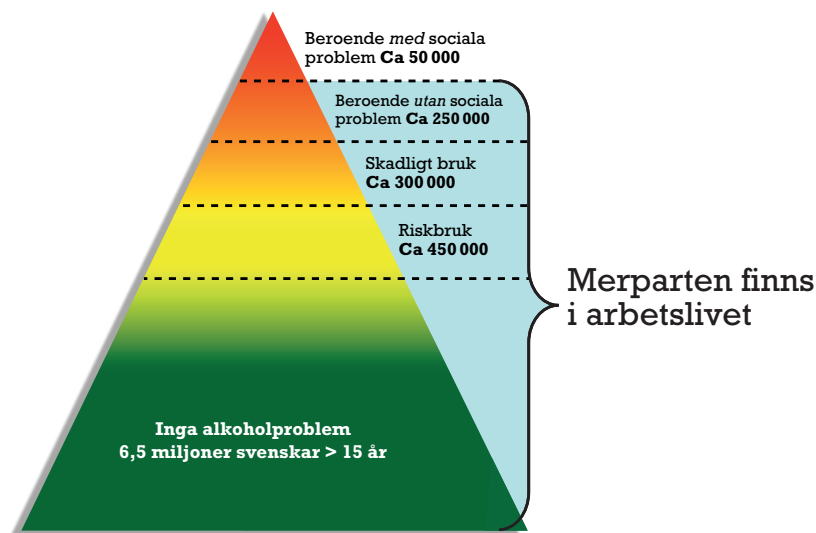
Beroende *med* sociala problem **Ca 50 000**

Beroende *utan* sociala problem **Ca 250 000**

Skadligt bruk **Ca 300 000**

Riskbruk **Ca 450 000**

Merparten finns i arbetslivet

**Inga alkoholproblem 6,5 miljoner svenskar > 15 år**